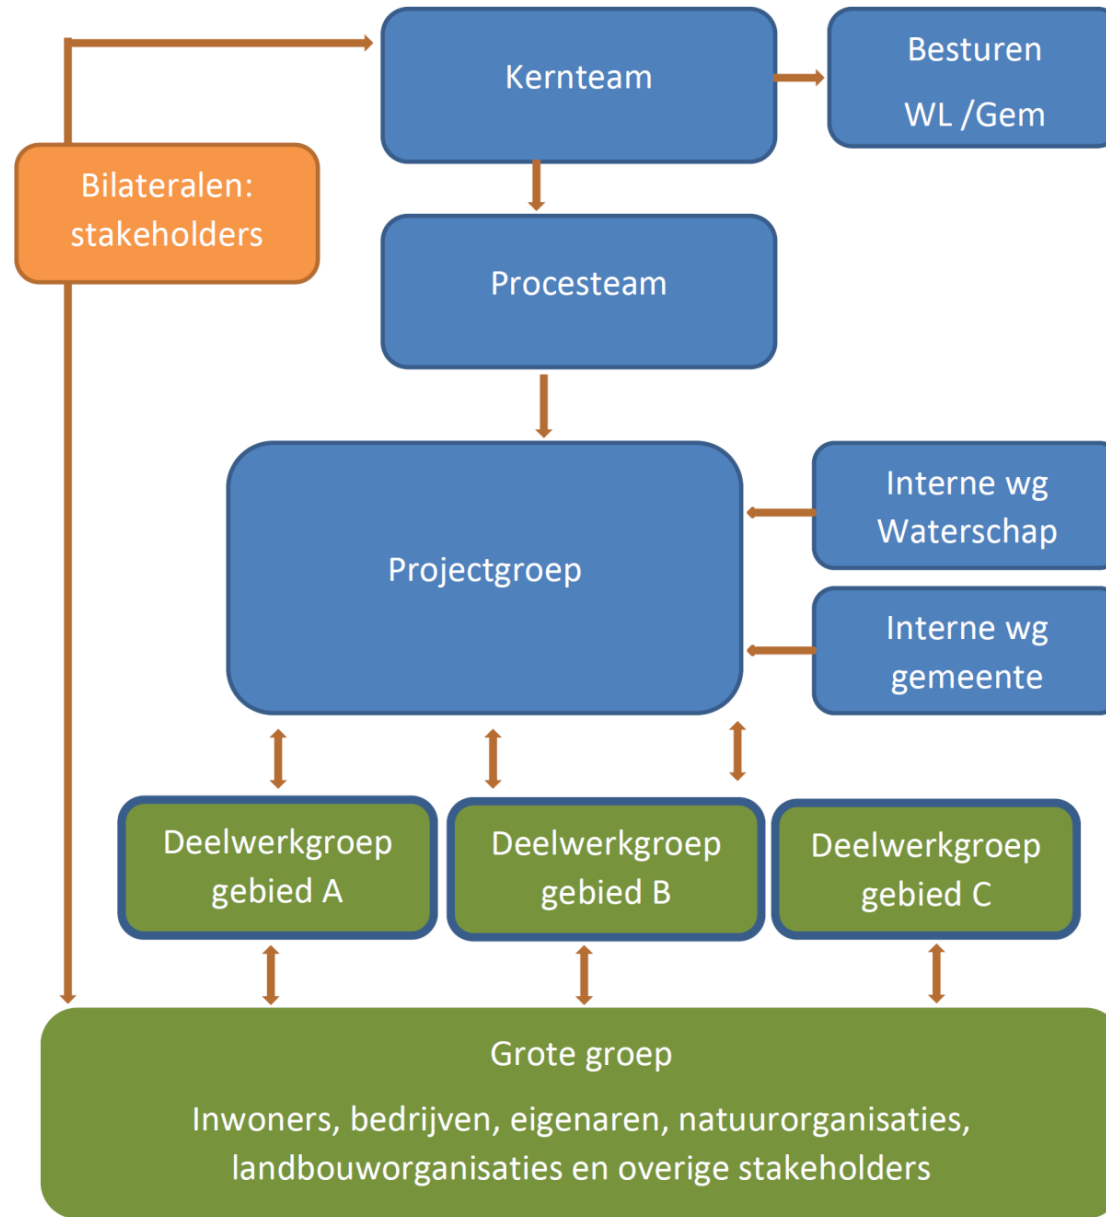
Kernteam

Besturen
WL /Gem

Bilateralen:
stakeholders

Procesteam

Projectgroep

Interne wg
Waterschap

Interne wg
gemeente

Deelwerkgroep
gebied A

Deelwerkgroep
gebied B

Deelwerkgroep
gebied C

Grote groep

Inwoners, bedrijven, eigenaren, natuurorganisaties, landbouworganisaties en overige stakeholders